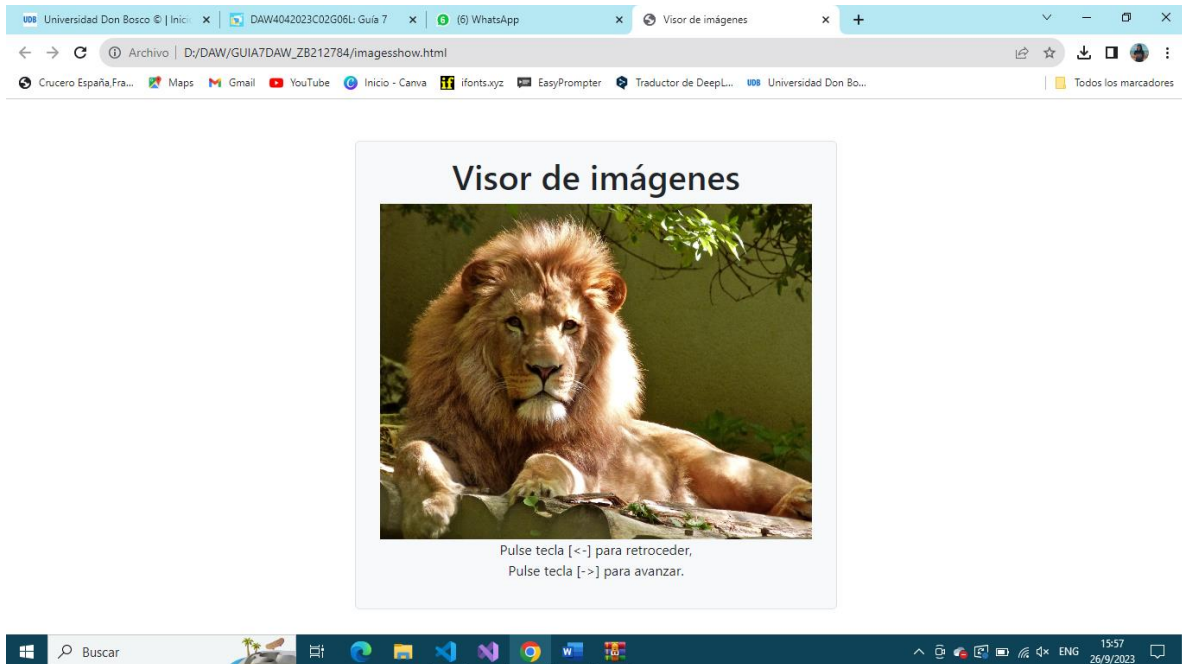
UDB Universidad Don Bosco © | Inic ×
DAW4042023C02G06L: Guía 7 ×
(6) WhatsApp ×
Visor de imágenes ×
+

Archivo | D:/DAW/GUIA7DAW_ZB212784/imagesshow.html

Crucero España,Fra... Maps Gmail YouTube Inicio - Canva ifonts.xyz EasyPrompter Traductor de DeepL... UDB Universidad Don Bo... Todos los marcadores

Visor de imágenes

Pulse tecla [<-] para retroceder,
Pulse tecla [->] para avanzar.

Buscar

ENG 15:57 26/9/2023